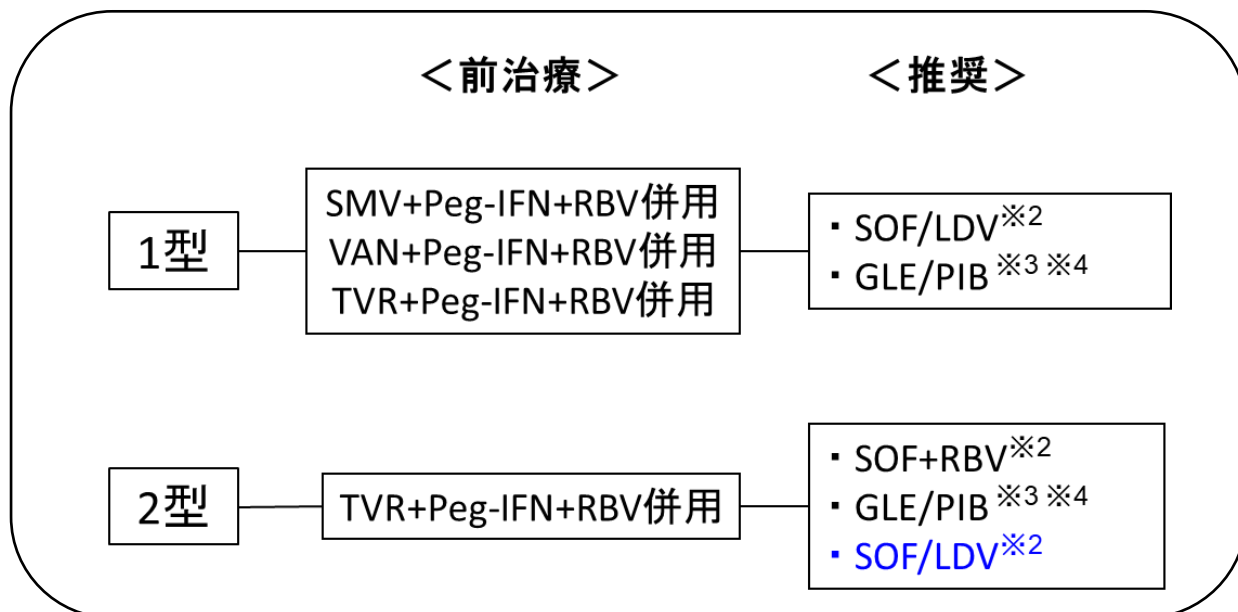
＜前治療＞

＜推奨＞

1型

SMV+Peg-IFN+RBV併用
VAN+Peg-IFN+RBV併用
TVR+Peg-IFN+RBV併用

・SOF/LDV$^{※2}$
・GLE/PIB$^{※3 ※4}$

2型

TVR+Peg-IFN+RBV併用

・SOF+RBV$^{※2}$
・GLE/PIB$^{※3 ※4}$
・SOF/LDV$^{※2}$